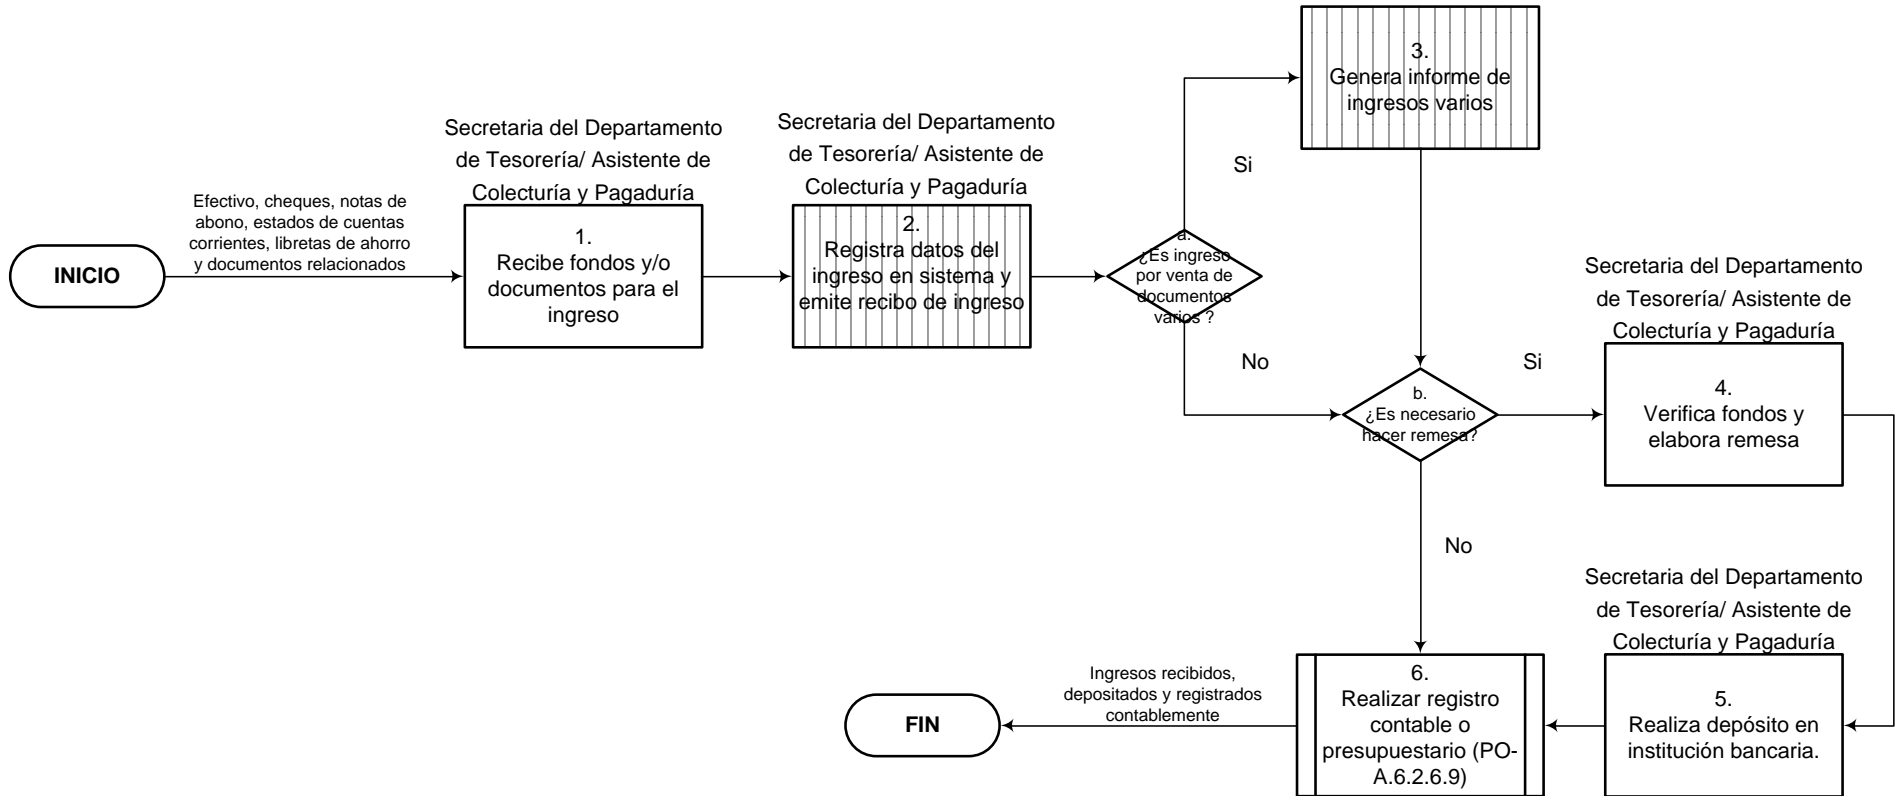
INICIO

Efectivo, cheques, notas de abono, estados de cuentas corrientes, libretas de ahorro y documentos relacionados

Secretaria del Departamento de Tesorería/ Asistente de Colecturía y Pagaduría

1.
Recibe fondos y/o documentos para el ingreso

Secretaria del Departamento de Tesorería/ Asistente de Colecturía y Pagaduría

2.
Registra datos del ingreso en sistema y emite recibo de ingreso

a.
¿Es ingreso por venta de documentos varios ?

Si

3.
Genera informe de ingresos varios

No

b.
¿Es necesario hacer remesa?

Si

Secretaria del Departamento de Tesorería/ Asistente de Colecturía y Pagaduría

4.
Verifica fondos y elabora remesa

No

Secretaria del Departamento de Tesorería/ Asistente de Colecturía y Pagaduría

5.
Realiza depósito en institución bancaria.

6.
Realizar registro contable o presupuestario (PO-A.6.2.6.9)

Ingresos recibidos, depositados y registrados contablemente

FIN